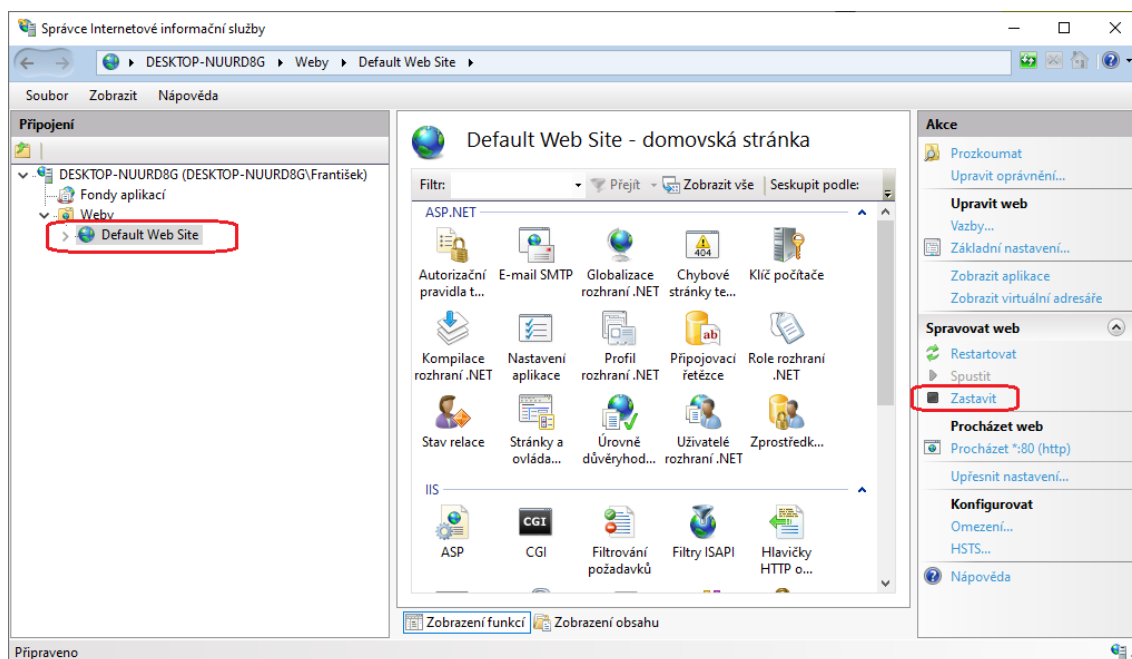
Správce Internetové informační služby

DESKTOP-NUURD8G ▸ Weby ▸ Default Web Site ▸

Soubor Zobrazit Nápověda

Připojení

DESKTOP-NUURD8G (DESKTOP-NUURD8G\František)
Fondy aplikací
Weby
Default Web Site

Default Web Site - domovská stránka

Filtr: Přejít Zobrazit vše Seskupit podle:

ASP.NET

Autorizační pravidla t...
E-mail SMTP
Globalizace rozhraní .NET
Chybové stránky te...
Klíč počítače
Kompilace rozhraní .NET
Nastavení aplikace
Profil rozhraní .NET
Připojovací řetězce
Role rozhraní .NET
Stav relace
Stránky a ovláda...
Úrovně důvěryhod...
Uživatelé rozhraní .NET
Zprostředk...

IIS

ASP
CGI
Filtrování požadavků
Filtry ISAPI
Hlavičky HTTP o...

Zobrazení funkcí Zobrazení obsahu

Akce

Prozkoumat
Upravit oprávnění...
Upravit web
Vazby...
Základní nastavení...
Zobrazit aplikace
Zobrazit virtuální adresáře
Spravovat web
Restartovat
Spustit
Zastavit
Procházet web
Procházet *:80 (http)
Upřesnit nastavení...
Konfigurovat
Omezení...
HSTS...
Nápověda

Připraveno